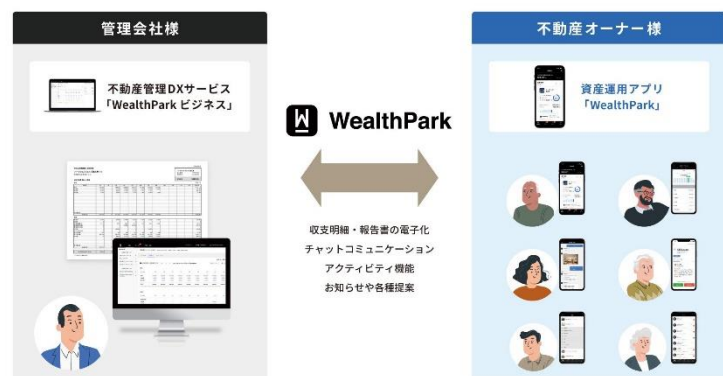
管理会社様

不動産管理DXサービス「WealthPark ビジネス」

WealthPark

収支明細・報告書の電子化
チャットコミュニケーション
アクティビティ機能
お知らせや各種提案

不動産オーナー様

資産運用アプリ「WealthPark」